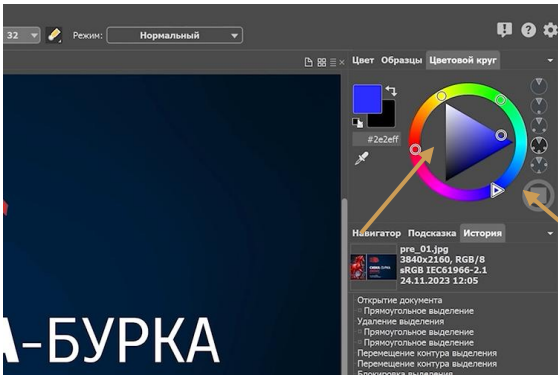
32 Режим: Нормальный

Цвет Образцы Цветовой круг

#2e2eff

Навигатор Подсказка История

pre_01.jpg
3840x2160, RGB/8
sRGB IEC61966-2.1
24.11.2023 12:05

Открытие документа
Прямоугольное выделение
Удаление выделения
Прямоугольное выделение
Прямоугольное выделение
Перемещение контура выделения
Перемещение контура выделения
Блокировка выделения

А-БУРКА